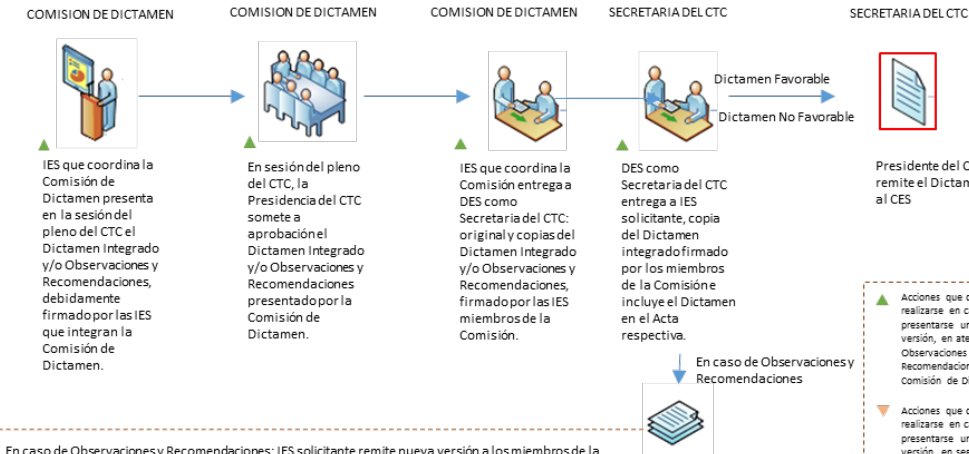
COMISION DE DICTAMEN

IES que coordina la Comisión de Dictamen presenta en la sesión del pleno del CTC el Dictamen Integrado y/o Observaciones y Recomendaciones, debidamente firmado por las IES que integran la Comisión de Dictamen.

COMISION DE DICTAMEN

En sesión del pleno del CTC, la Presidencia del CTC somete a aprobación el Dictamen Integrado y/o Observaciones y Recomendaciones presentado por la Comisión de Dictamen.

COMISION DE DICTAMEN

IES que coordina la Comisión entrega a DES como Secretaria del CTC: original y copias del Dictamen Integrado y/o Observaciones y Recomendaciones, firmado por las IES miembros de la Comisión.

SECRETARIA DEL CTC

DES como Secretaria del CTC entrega a IES solicitante, copia del Dictamen integrado firmado por los miembros de la Comisión e incluye el Dictamen en el Acta respectiva.

Dictamen Favorable

Dictamen No Favorable

SECRETARIA DEL CTC

Presidente del C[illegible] remite el Dictam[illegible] al CES

En caso de Observaciones y Recomendaciones

Acciones que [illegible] realizarse en c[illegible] presentarse u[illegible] versión, en ate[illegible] Observaciones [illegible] Recomendacio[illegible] Comisión de D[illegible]

Acciones que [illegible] realizarse en c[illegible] presentarse u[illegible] versión, en se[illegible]

En caso de Observaciones y Recomendaciones: IES solicitante remite nueva versión a los miembros de la